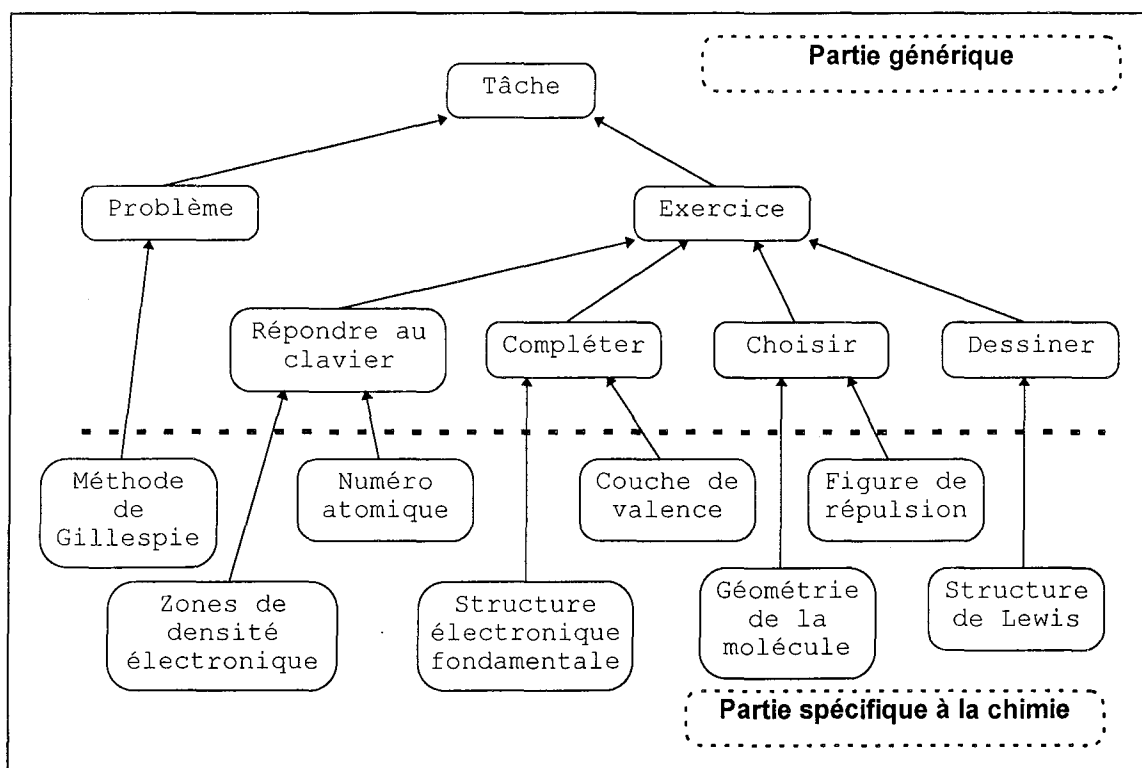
Partie générique

Tâche

Problème

Exercice

Répondre au clavier

Compléter

Choisir

Dessiner

Méthode de Gillespie

Numéro atomique

Couche de valence

Figure de répulsion

Zones de densité électronique

Structure électronique fondamentale

Géométrie de la molécule

Structure de Lewis

Partie spécifique à la chimie